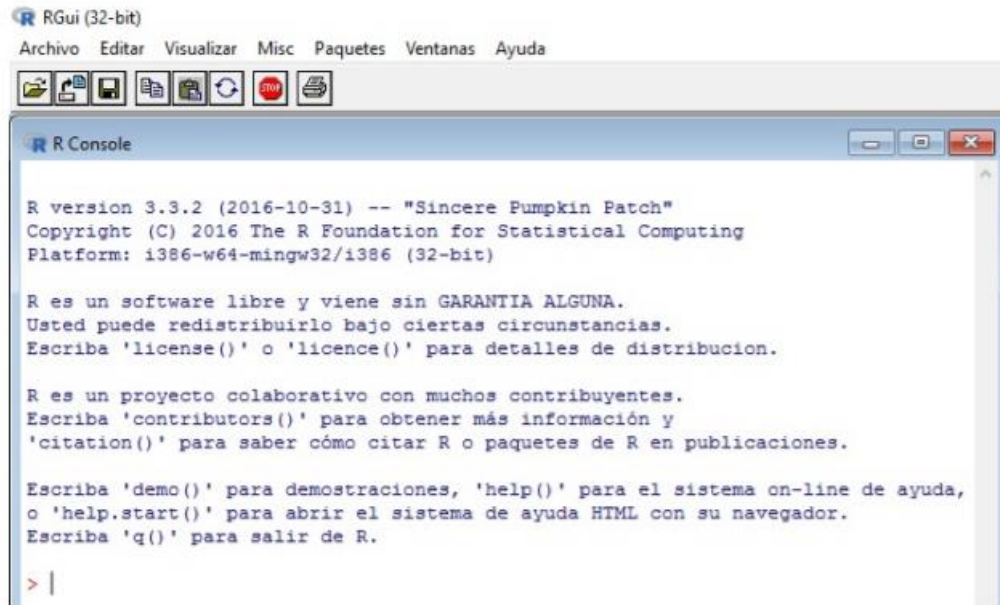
RGui (32-bit)
Archivo Editar Visualizar Misc Paquetes Ventanas Ayuda

R Console

R version 3.3.2 (2016-10-31) -- "Sincere Pumpkin Patch"
Copyright (C) 2016 The R Foundation for Statistical Computing
Platform: i386-w64-mingw32/i386 (32-bit)

R es un software libre y viene sin GARANTIA ALGUNA.
Usted puede redistribuirlo bajo ciertas circunstancias.
Escriba 'license()' o 'licence()' para detalles de distribucion.

R es un proyecto colaborativo con muchos contribuyentes.
Escriba 'contributors()' para obtener más información y
'citation()' para saber cómo citar R o paquetes de R en publicaciones.

Escriba 'demo()' para demostraciones, 'help()' para el sistema on-line de ayuda,
o 'help.start()' para abrir el sistema de ayuda HTML con su navegador.
Escriba 'q()' para salir de R.

>